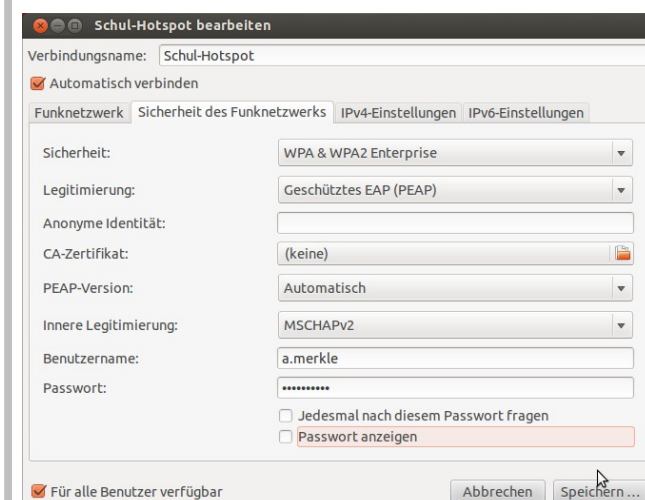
Schul-Hotspot bearbeiten

Verbindungsname: Schul-Hotspot

Automatisch verbinden

Funknetzwerk | Sicherheit des Funknetzwerks | IPv4-Einstellungen | IPv6-Einstellungen

Sicherheit: WPA & WPA2 Enterprise

Legitimierung: Geschütztes EAP (PEAP)

Anonyme Identität:

CA-Zertifikat: (keine)

PEAP-Version: Automatisch

Innere Legitimierung: MSCHAPv2

Benutzername: a.merkle

Passwort: ••••••••••

Jedesmal nach diesem Passwort fragen

Passwort anzeigen

Für alle Benutzer verfügbar

Abbrechen

Speichern ...